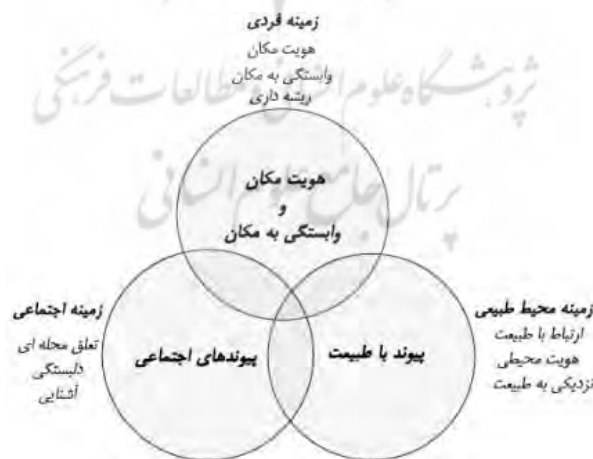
زمینه فردی
هویت مکان
وابستگی به مکان
ریشه داری

پژوهشگاه علوم انسانی و مطالعات فرهنگی
پرتال جامع علوم انسانی

هویت مکان
و
وابستگی به مکان

زمینه اجتماعی
تعلق محله ای
دلبستگی
آشنایی

پیوندهای اجتماعی

پیوند با طبیعت

زمینه محیط طبیعی
ارتباط با طبیعت
هویت محیطی
نزدیکی به طبیعت